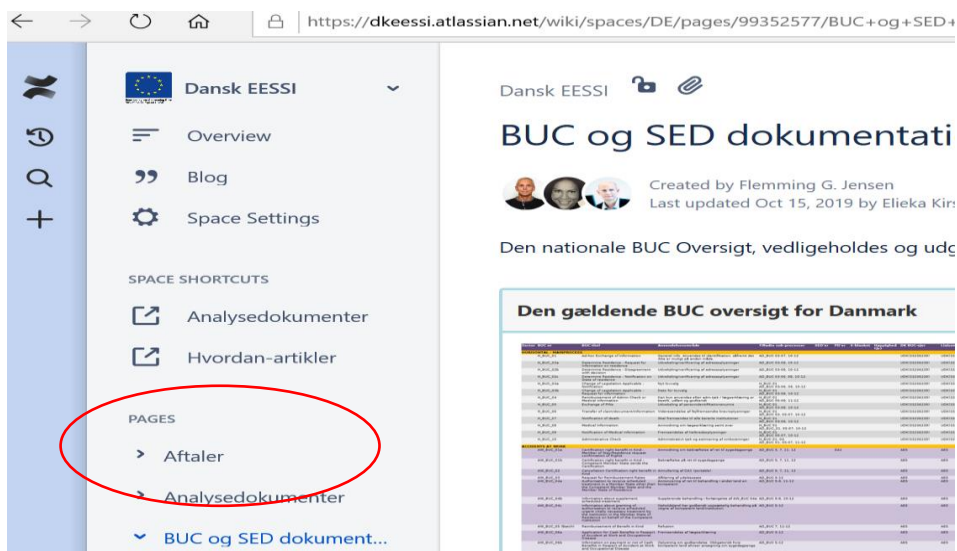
https://dkeessi.atlassian.net/wiki/spaces/DE/pages/99352577/BUC+og+SED+

Dansk EESSI

Overview

Blog

Space Settings

SPACE SHORTCUTS

Analysedokumenter

Hvordan-artikler

PAGES

Aftaler

Analysedokumenter

BUC og SED dokument...

Dansk EESSI

BUC og SED dokumentati

Created by Flemming G. Jensen

Last updated Oct 15, 2019 by Elieka Kirs

Den nationale BUC Oversigt, vedligeholdes og udg

Den gældende BUC oversigt for Danmark

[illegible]